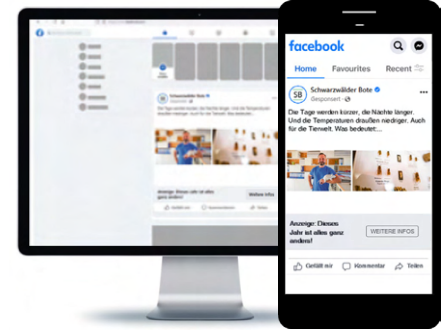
facebook

Home Favourites Recent

SB

Schwarzwälder Bote

Gesponsert

Die Tage werden kürzer, die Nächte länger. Und die Temperaturen draußen niedriger. Auch für die Tierwelt. Was bedeutet:...

Anzeige: Dieses Jahr ist alles ganz anders!

WEITERE INFOS

Gefällt mir

Kommentar

Teilen